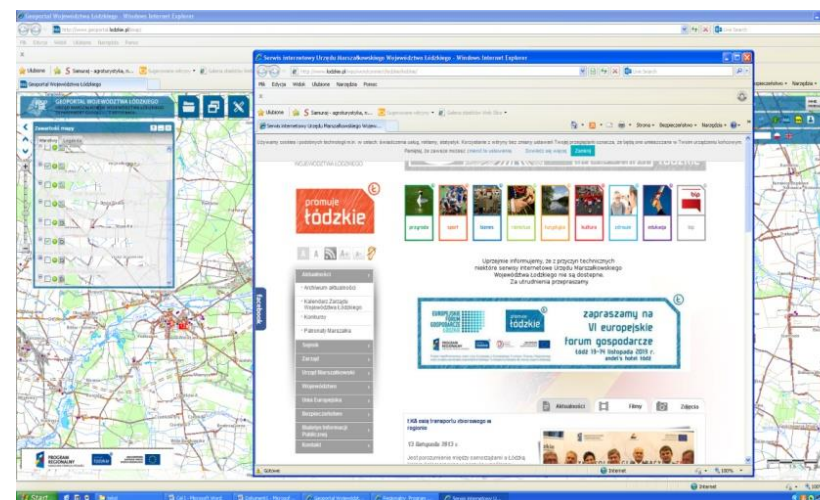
Geoportal Województwa Łódzkiego - Windows Internet Explorer

Plik Edycja Widok Ulubione Narzędzia Pomoc

Ulubione

Samurai - agroturystyka, n...

Geoportal Województwa Łódzkiego

GEOPORTAL WOJEWÓDZTWA ŁÓDZKIEGO

Zawartość mapy

Serwis internetowy Urzędu Marszałkowskiego Województwa Łódzkiego - Windows Internet Explorer

http://www.lodzkie.pl

Plik Edycja Widok Ulubione Narzędzia Pomoc

Ulubione

Samurai - agroturystyka, n...

Serwis internetowy Urzędu Marszałkowskiego Wojew...

Strona Bezpieczeństwo Narzędzia

Zamknij

promuje łódzkie

przyroda sport biznes rekreacja turystyka kultura zdrowie edukacja bip

Upprzejmie informujemy, że z przyczyn technicznych niektóre serwisy internetowe Urzędu Marszałkowskiego Województwa Łódzkiego nie są dostępne. Za utrudnienia przepraszamy

Aktualności

Archiwum aktualności

Kalendarz Zarządu Województwa Łódzkiego

Konkursy

Patronaty Marszałka

Sejmik

Zarząd

Urząd Marszałkowski

Województwo

Unia Europejska

Bezpieczeństwo

Biuletyn Informacji Publicznej

Kontakt

Facebook

promuje łódzkie

zapraszamy na VI europejskie forum gospodarcze

Łódź 13-14 listopada 2013 r.

Aktualności Filmy Zdjęcia

I KB ostaj transportu zbiorowego w regionie

13 listopada 2013 r.

Gotowe

Internet

100%

Start

Geoportal Wojewódz...

Serwis internetowy U...